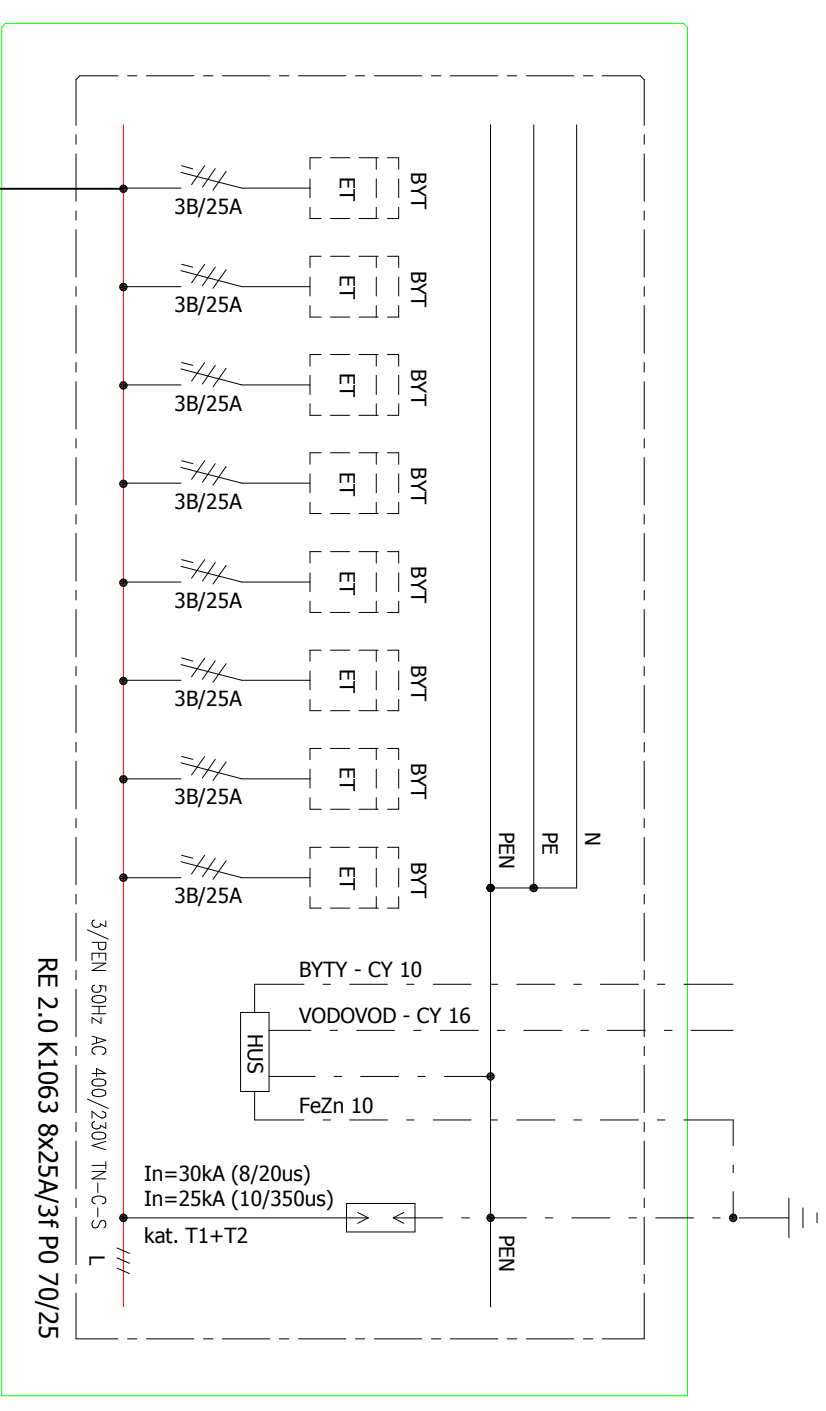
3B/25A
ET
BYT
3B/25A
ET
BYT
3B/25A
ET
BYT
3B/25A
ET
BYT
3B/25A
ET
BYT
3B/25A
ET
BYT
3B/25A
ET
BYT
3B/25A
ET
BYT
PEN
PE
N
BYTY - CY 10
VODOVOD - CY 16
HUS
FeZn 10
In=30kA (8/20us)
In=25kA (10/350us)
kat. T1+T2
PEN
3/PEN 50Hz AC 400/230V TN-C-S L
RE 2.0 K1063 8x25A/3f P0 70/25